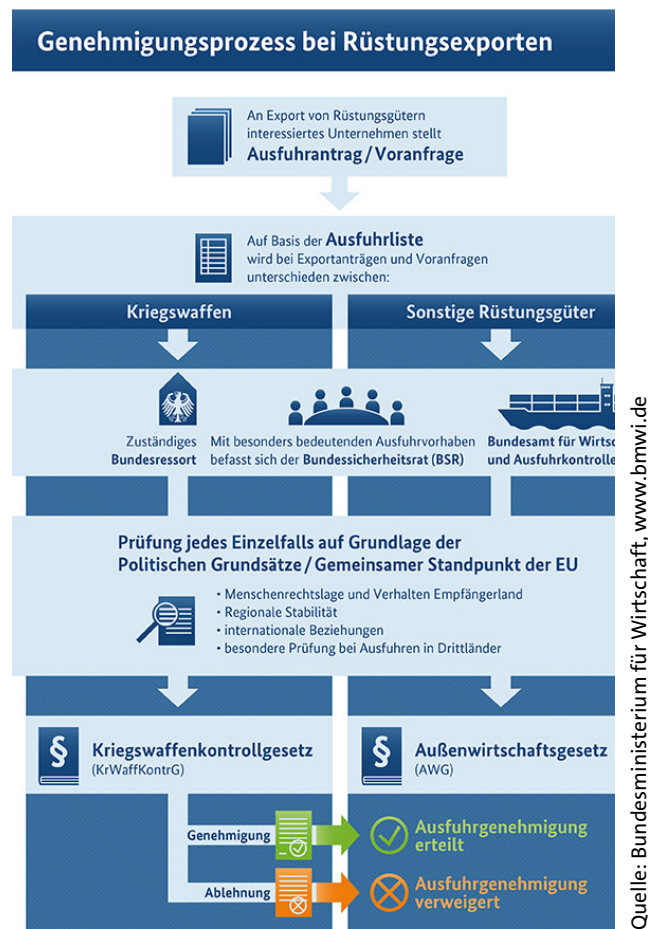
Genehmigungsprozess bei Rüstungsexporten

An Export von Rüstungsgütern interessiertes Unternehmen stellt
Ausfuhrantrag / Voranfrage

Auf Basis der Ausfuhrliste wird bei Exportanträgen und Voranfragen unterschieden zwischen:

Kriegswaffen

Sonstige Rüstungsgüter

Zuständiges Bundesressort

Mit besonders bedeutenden Ausfuhrvorhaben befasst sich der Bundessicherheitsrat (BSR)

Bundesamt für Wirtsc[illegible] und Ausfuhrkontrolle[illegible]

Prüfung jedes Einzelfalls auf Grundlage der Politischen Grundsätze / Gemeinsamer Standpunkt der EU

• Menschenrechtslage und Verhalten Empfängerland
• Regionale Stabilität
• internationale Beziehungen
• besondere Prüfung bei Ausfuhren in Drittländer

§ Kriegswaffenkontrollgesetz (KrWaffKontrG)

§ Außenwirtschaftsgesetz (AWG)

Genehmigung

Ausfuhrgenehmigung erteilt

Ablehnung

Ausfuhrgenehmigung verweigert

Quelle: Bundesministerium für Wirtschaft, www.bmwi.de